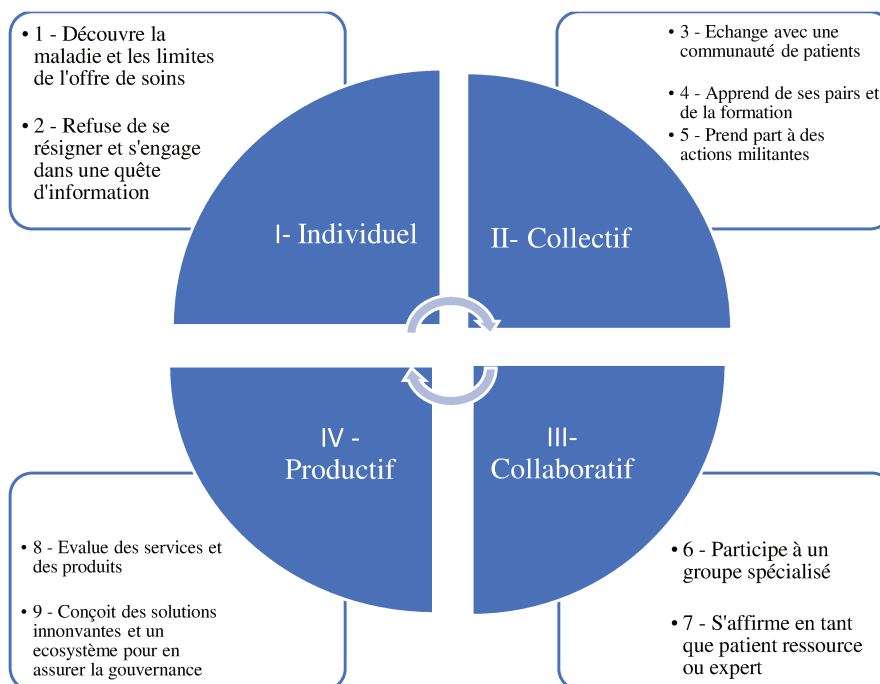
• 1 - Découvre la maladie et les limites de l'offre de soins

• 2 - Refuse de se résigner et s'engage dans une quête d'information

• 3 - Echange avec une communauté de patients

• 4 - Apprend de ses pairs et de la formation

• 5 - Prend part à des actions militantes

I- Individuel

II- Collectif

IV - Productif

III- Collaboratif

• 8 - Evalue des services et des produits

• 9 - Conçoit des solutions innonvantes et un ecosystème pour en assurer la gouvernance

• 6 - Participe à un groupe spécialisé

• 7 - S'affirme en tant que patient ressource ou expert